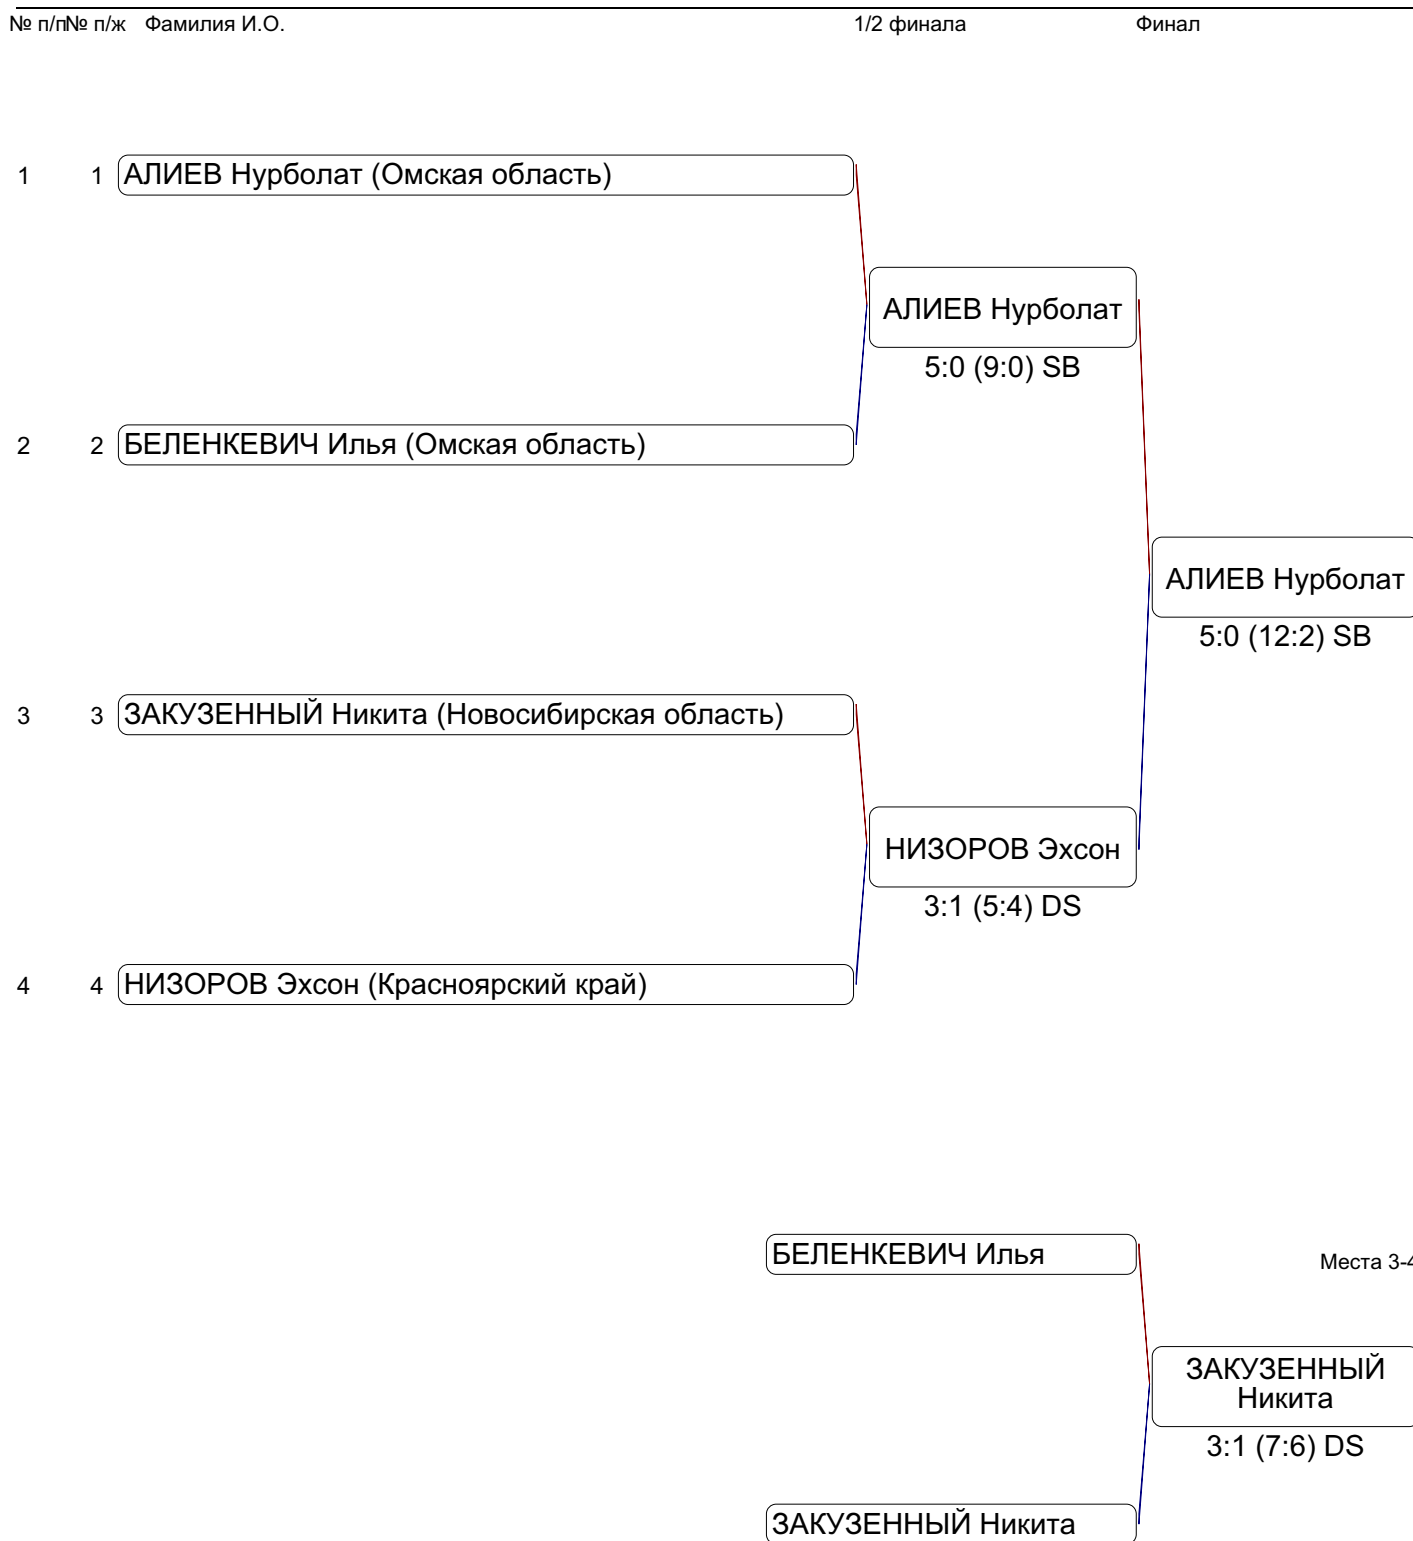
№ п/п№ п/ж Фамилия И.О.

1/2 финала

Финал

1 1 АЛИЕВ Нурболат (Омская область)

2 2 БЕЛЕНКЕВИЧ Илья (Омская область)

3 3 ЗАКУЗЕННЫЙ Никита (Новосибирская область)

4 4 НИЗОРОВ Эхсон (Красноярский край)

АЛИЕВ Нурболат
5:0 (9:0) SB

НИЗОРОВ Эхсон
3:1 (5:4) DS

АЛИЕВ Нурболат
5:0 (12:2) SB

БЕЛЕНКЕВИЧ Илья

Места 3-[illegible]

ЗАКУЗЕННЫЙ Никита
3:1 (7:6) DS

ЗАКУЗЕННЫЙ Никита